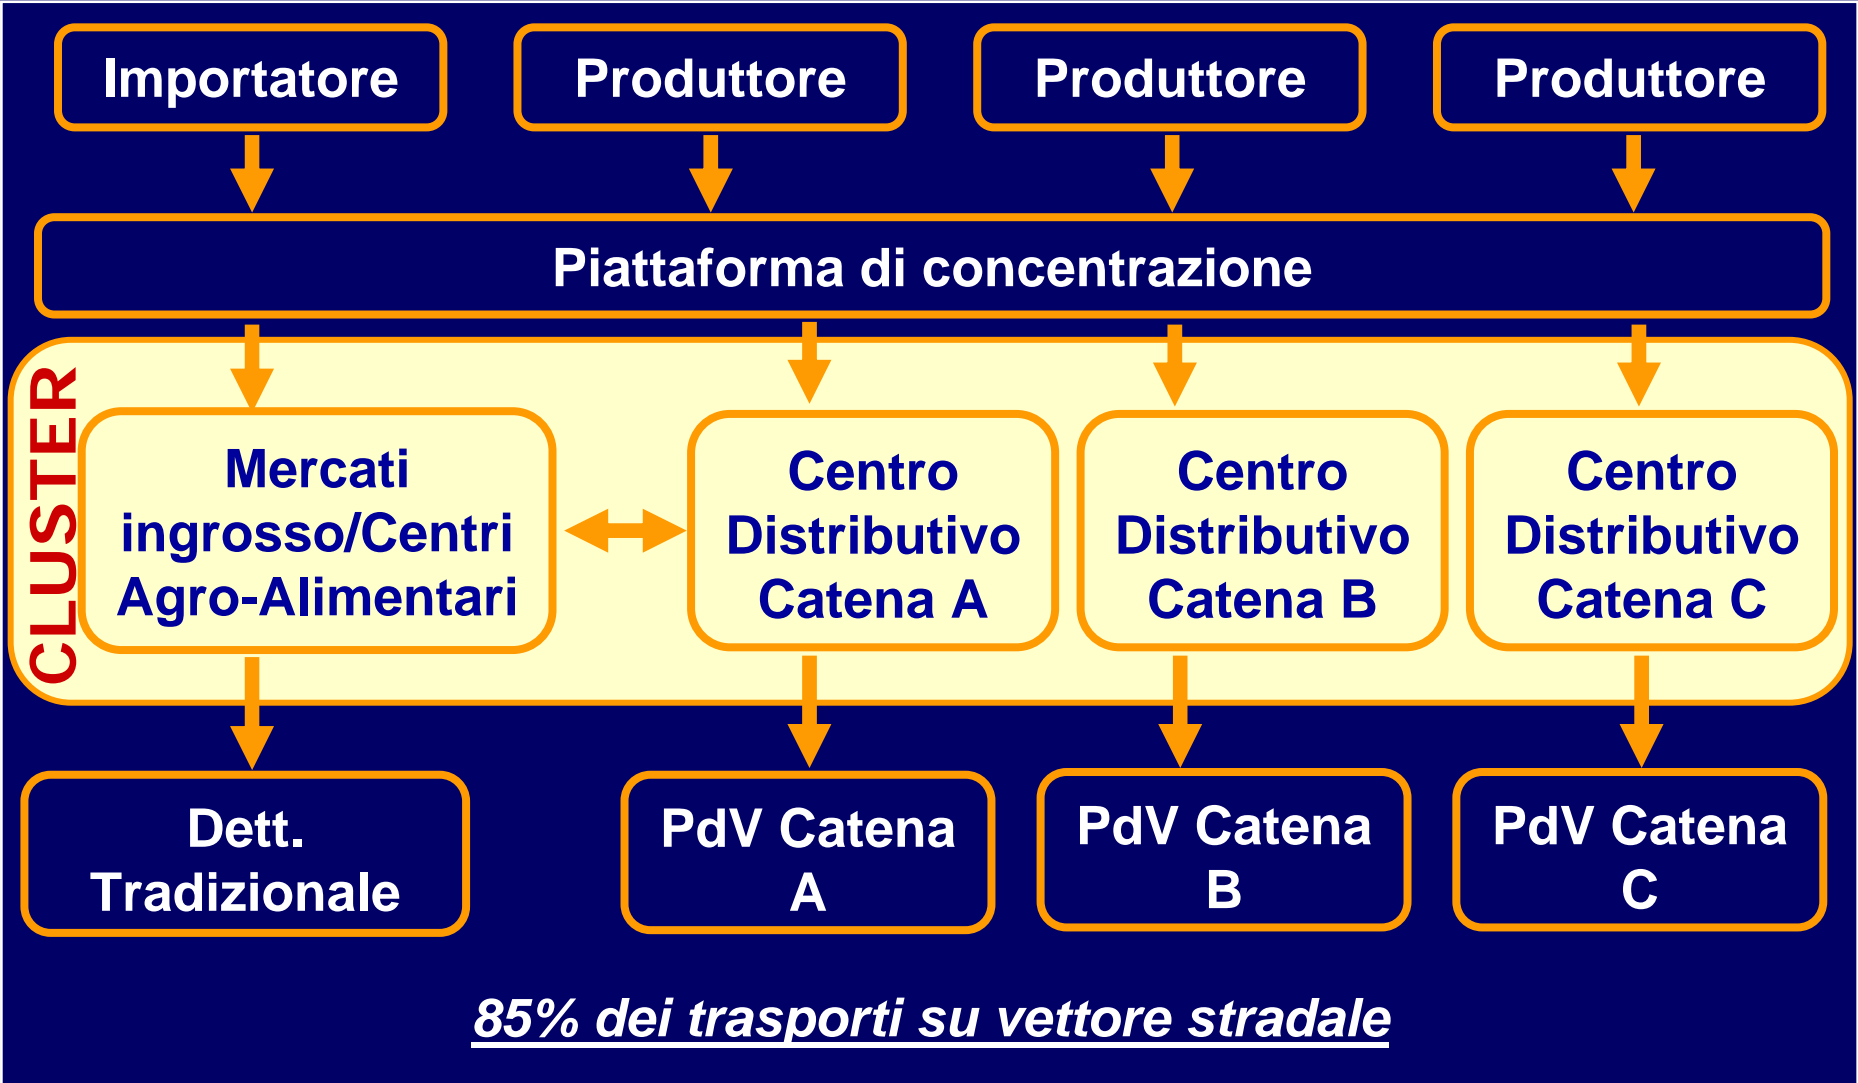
Importatore

Produttore

Produttore

Produttore

Piattaforma di concentrazione

CLUSTER

Mercati ingrosso/Centri Agro-Alimentari

Centro Distributivo Catena A

Centro Distributivo Catena B

Centro Distributivo Catena C

Dett. Tradizionale

PdV Catena A

PdV Catena B

PdV Catena C

85% dei trasporti su vettore stradale